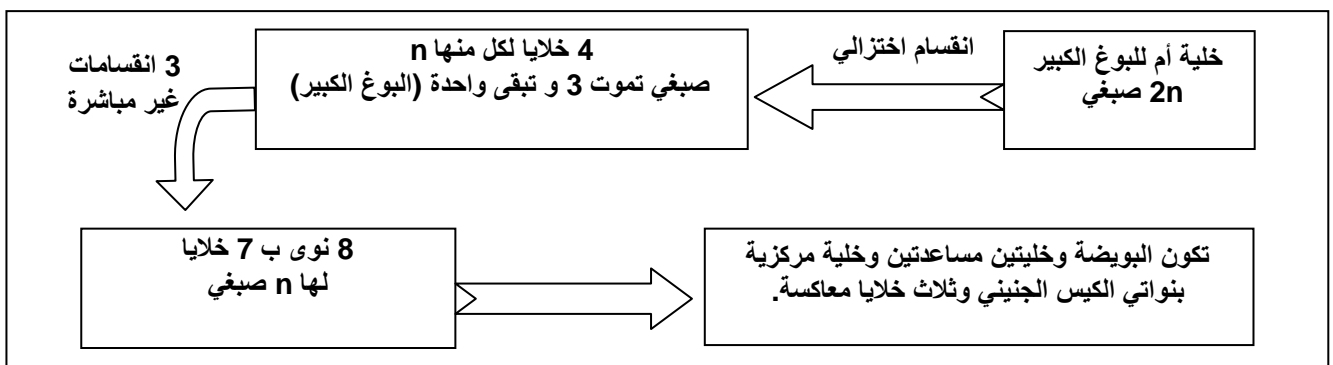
خلية أم للبوغ الكبير
2n صبغي

انقسام اختزالي

4 خلايا لكل منها n
صبغي تموت 3 و تبقى واحدة (البوغ الكبير)

3 انقسامات
غير مباشرة

8 نوى ب 7 خلايا
لها n صبغي

تكون البويضة وخليتين مساعدتين وخلية مركزية
بنواتي الكيس الجنيني وثلاث خلايا معاكسة.